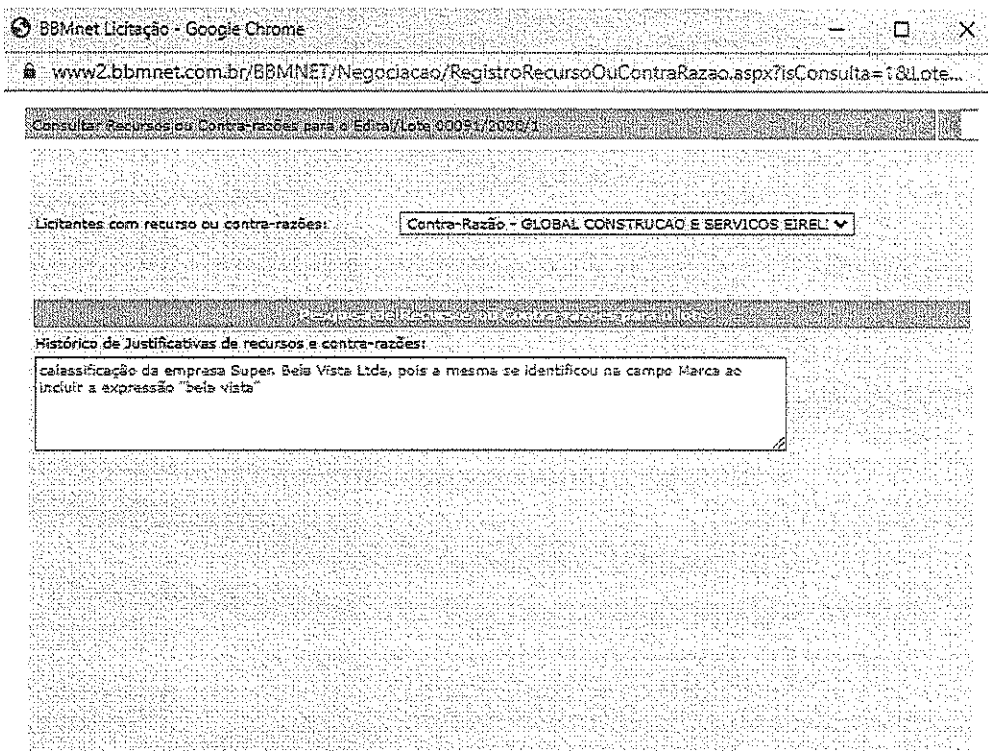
BBMnet Licitação - Google Chrome

www2.bbmnet.com.br/BBMNET/Negociacao/RegistroRecursoOuContraRazao.aspx?isConsulta=1&Lote...

Consultar Recursos ou Contra-razões para o Edital/Lote 00091/2020/1

Licitantes com recurso ou contra-razões:

Contra-Razão - GLOBAL CONSTRUCAO E SERVICOS EIREL

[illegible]

Histórico de Justificativas de recursos e contra-razões:

caiassificação da empresa Super Bela Vista Ltda, pois a mesma se identificou no campo Marca ao incluir a expressão "bela vista"